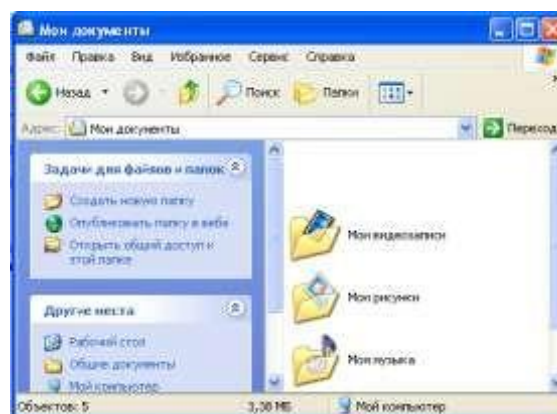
Мои документы

Файл Правка Вид Избранное Сервис Справка

Назад Поиск Папки

Адрес: Мои документы

Переход

Задачи для файлов и папок

Создать новую папку

Опубликовать папку в вебе

Открыть общий доступ к этой папке

Другие места

Рабочий стол

Общие документы

Мой компьютер

Мои видеозаписи

Мои рисунки

Моя музыка

Объектов: 5

3,38 МБ

Мой компьютер